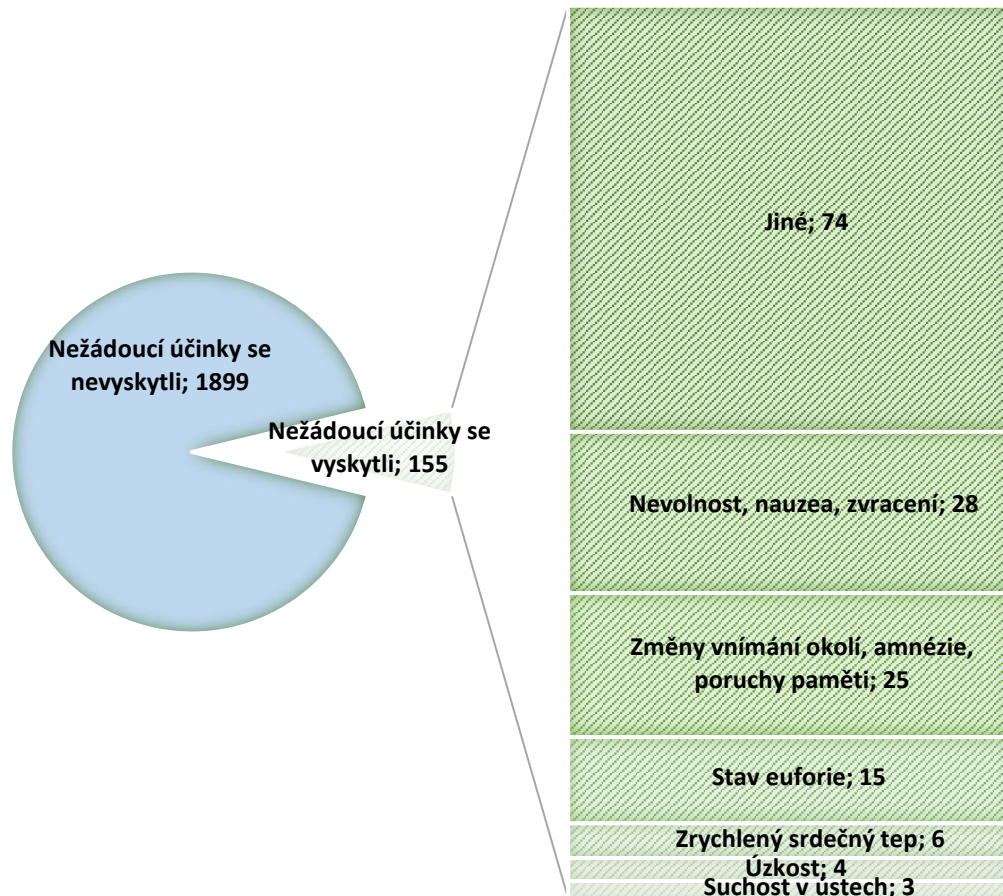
Nežádoucí účinky se nevyskytli; 1899

Nežádoucí účinky se vyskytli; 155

Jiné; 74

Nevolnost, nauzea, zvracení; 28

Změny vnímání okolí, amnézie, poruchy paměti; 25

Stav euforie; 15

Zrychlený srdečný tep; 6

Úzkost; 4

Suchost v ústech; 3